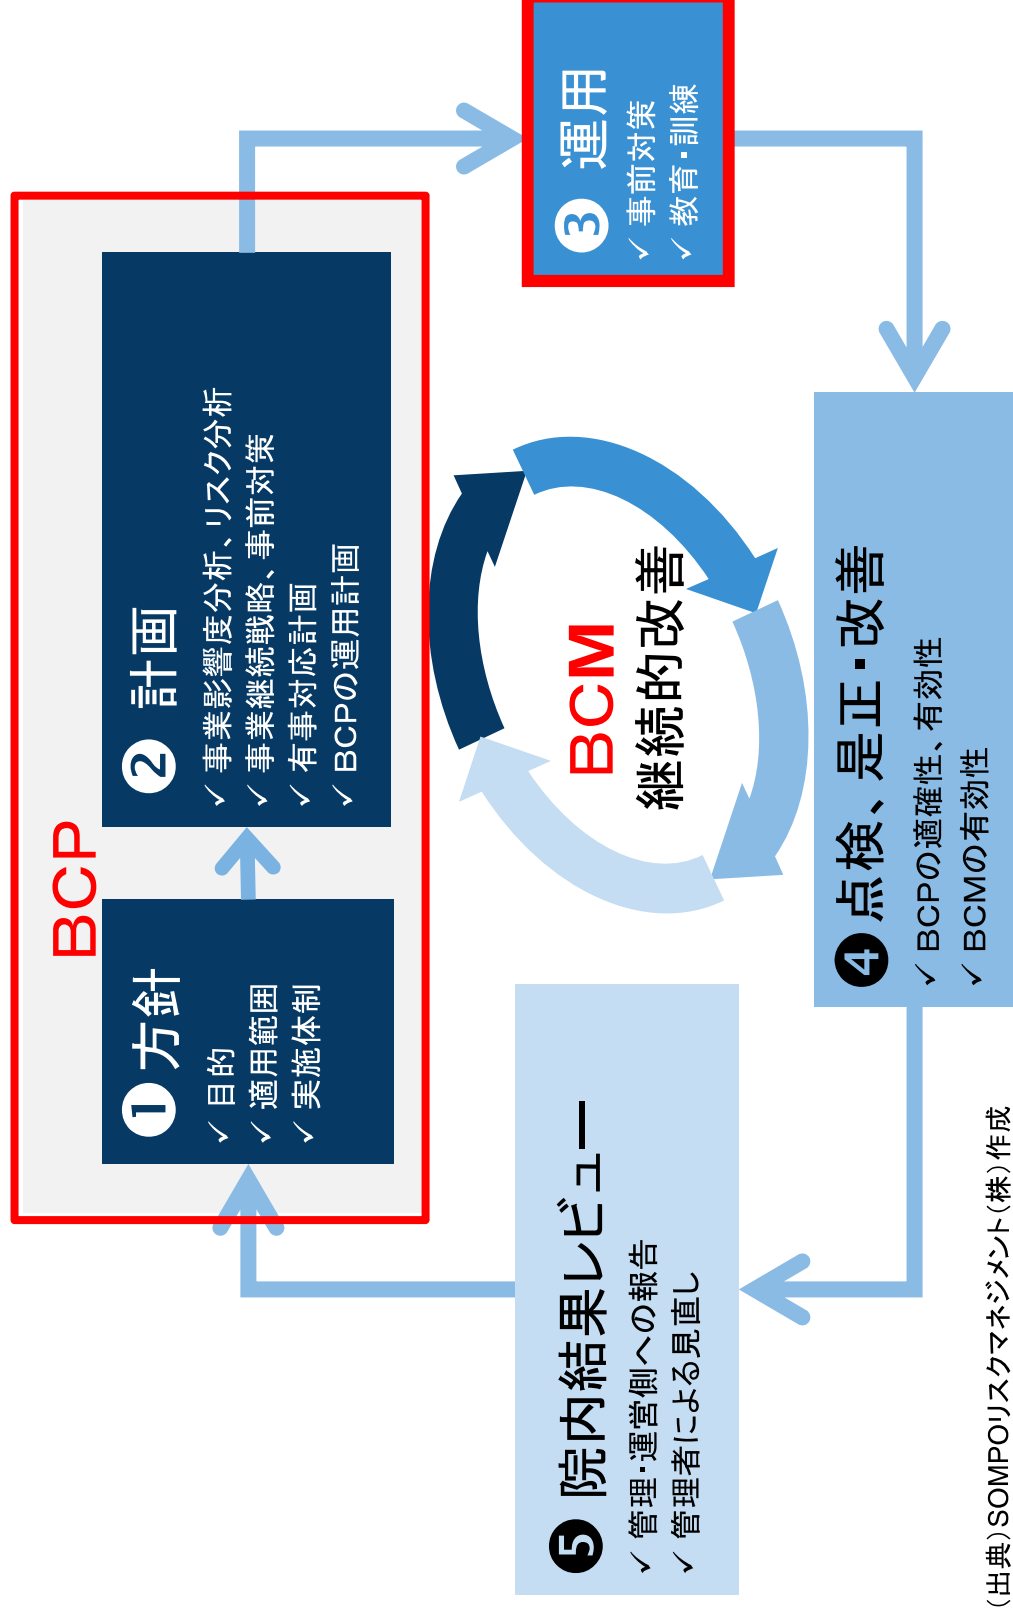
BCP

❶ 方針
✓ 目的
✓ 適用範囲
✓ 実施体制

❷ 計画
✓ 事業影響度分析、リスク分析
✓ 事業継続戦略、事前対策
✓ 有事対応計画
✓ BCPの運用計画

❸ 運用
✓ 事前対策
✓ 教育・訓練

BCM
継続的改善

❹ 点検、是正・改善
✓ BCPの適確性、有効性
✓ BCMの有効性

❺ 院内結果レビュー
✓ 管理・運営側への報告
✓ 管理者による見直し

（出典）SOMPOリスクマネジメント（株）作成